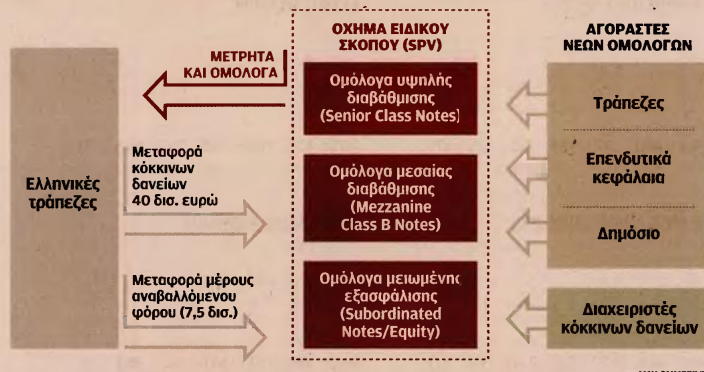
ΟΧΗΜΑ ΕΙΔΙΚΟΥ ΣΚΟΠΟΥ (SPV)

ΑΓΟΡΑΣΤΕΣ ΝΕΩΝ ΟΜΟΛΟΓΩΝ

ΜΕΤΡΗΤΑ ΚΑΙ ΟΜΟΛΟΓΑ

Ελληνικές τράπεζες

Μεταφορά κόκκινων δανείων 40 δισ. ευρώ

Μεταφορά μέρους αναβαλλόμενου φόρου (7,5 δισ.)

Ομόλογα υψηλής διαβάθμισης (Senior Class Notes)

Ομόλογα μεσαίας διαβάθμισης (Mezzanine Class B Notes)

Ομόλογα μειωμένης εξασφάλισης (Subordinated Notes/Equity)

Τράπεζες

Επενδυτικά κεφάλαια

Δημόσιο

Διαχειριστές κόκκινων δανείων